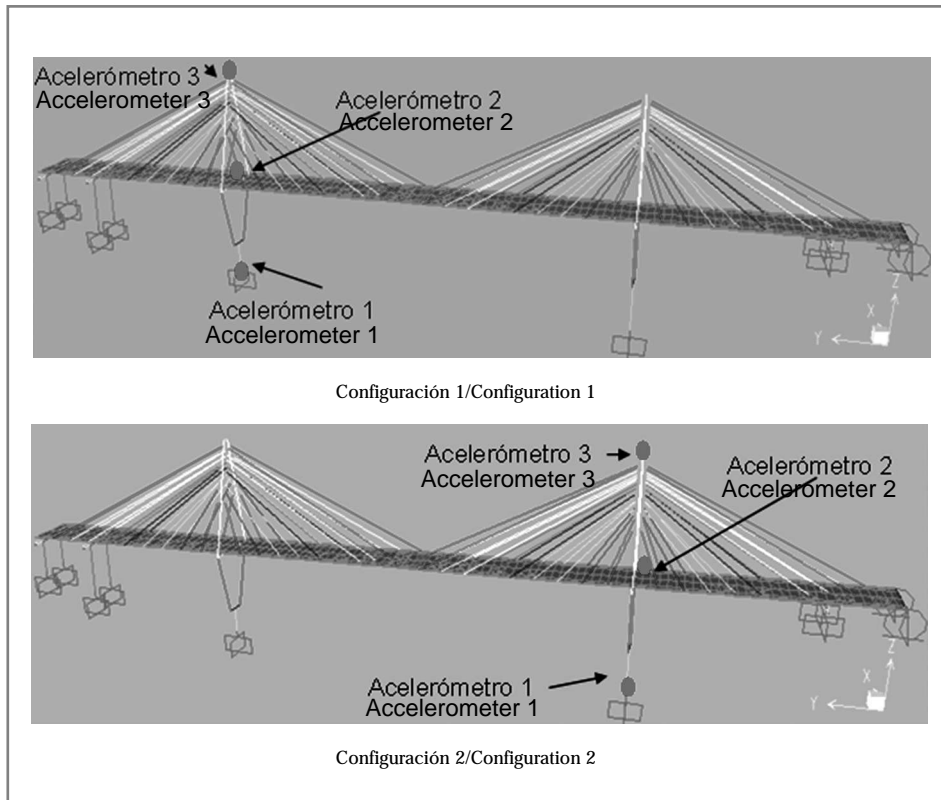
Acelerómetro 3
Accelerometer 3

Acelerómetro 2
Accelerometer 2

Acelerómetro 1
Accelerometer 1

Z
X
Y

Configuración 1/Configuration 1

Acelerómetro 3
Accelerometer 3

Acelerómetro 2
Accelerometer 2

Acelerómetro 1
Accelerometer 1

Z
X
Y

Configuración 2/Configuration 2